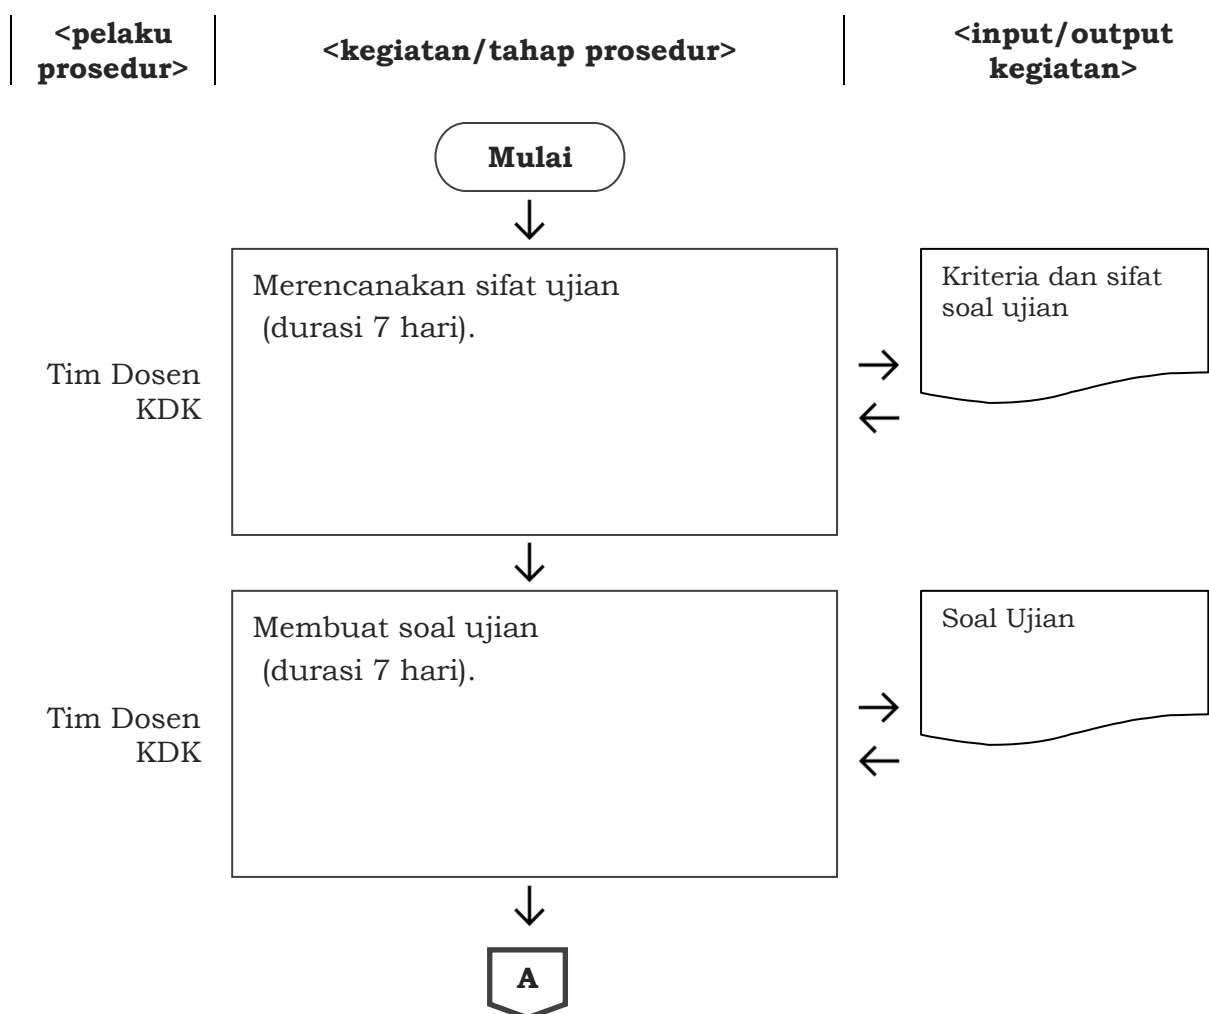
<pelaku prosedur>

<kegiatan/tahap prosedur>

<input/output kegiatan>

Mulai

Merencanakan sifat ujian (durasi 7 hari).

Tim Dosen KDK

Kriteria dan sifat soal ujian

Membuat soal ujian (durasi 7 hari).

Tim Dosen KDK

Soal Ujian

A